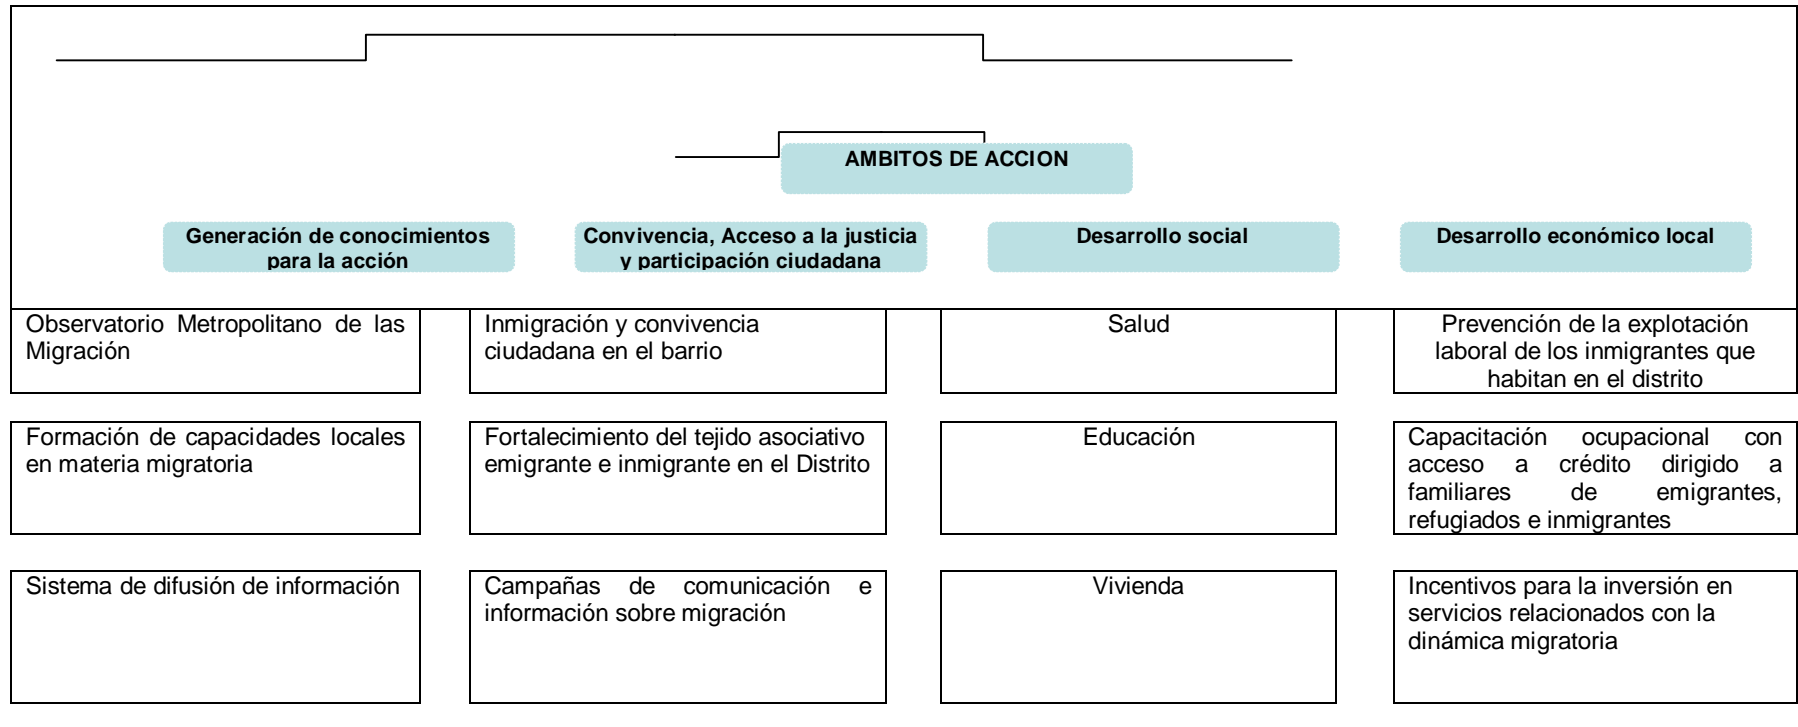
AMBITOS DE ACCION

Generación de conocimientos para la acción

Convivencia, Acceso a la justicia y participación ciudadana

Desarrollo social

Desarrollo económico local

Observatorio Metropolitano de las Migración

Inmigración y convivencia ciudadana en el barrio

Salud

Prevención de la explotación laboral de los inmigrantes que habitan en el distrito

Formación de capacidades locales en materia migratoria

Fortalecimiento del tejido asociativo emigrante e inmigrante en el Distrito

Educación

Capacitación ocupacional con acceso a crédito dirigido a familiares de emigrantes, refugiados e inmigrantes

Sistema de difusión de información

Campañas de comunicación e información sobre migración

Vivienda

Incentivos para la inversión en servicios relacionados con la dinámica migratoria